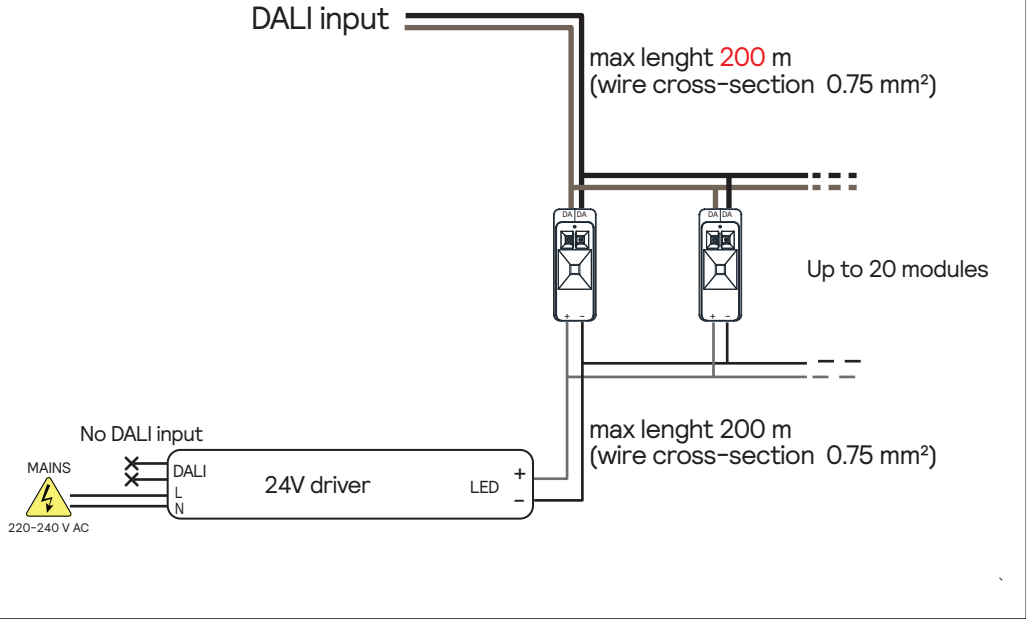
DALI input

max lenght 200 m
(wire cross-section 0.75 mm²)

DA DA

DA DA

Up to 20 modules

+ -

+ -

max lenght 200 m
(wire cross-section 0.75 mm²)

No DALI input

MAINS

220-240 V AC

DALI
L
N

24V driver

LED

+
-